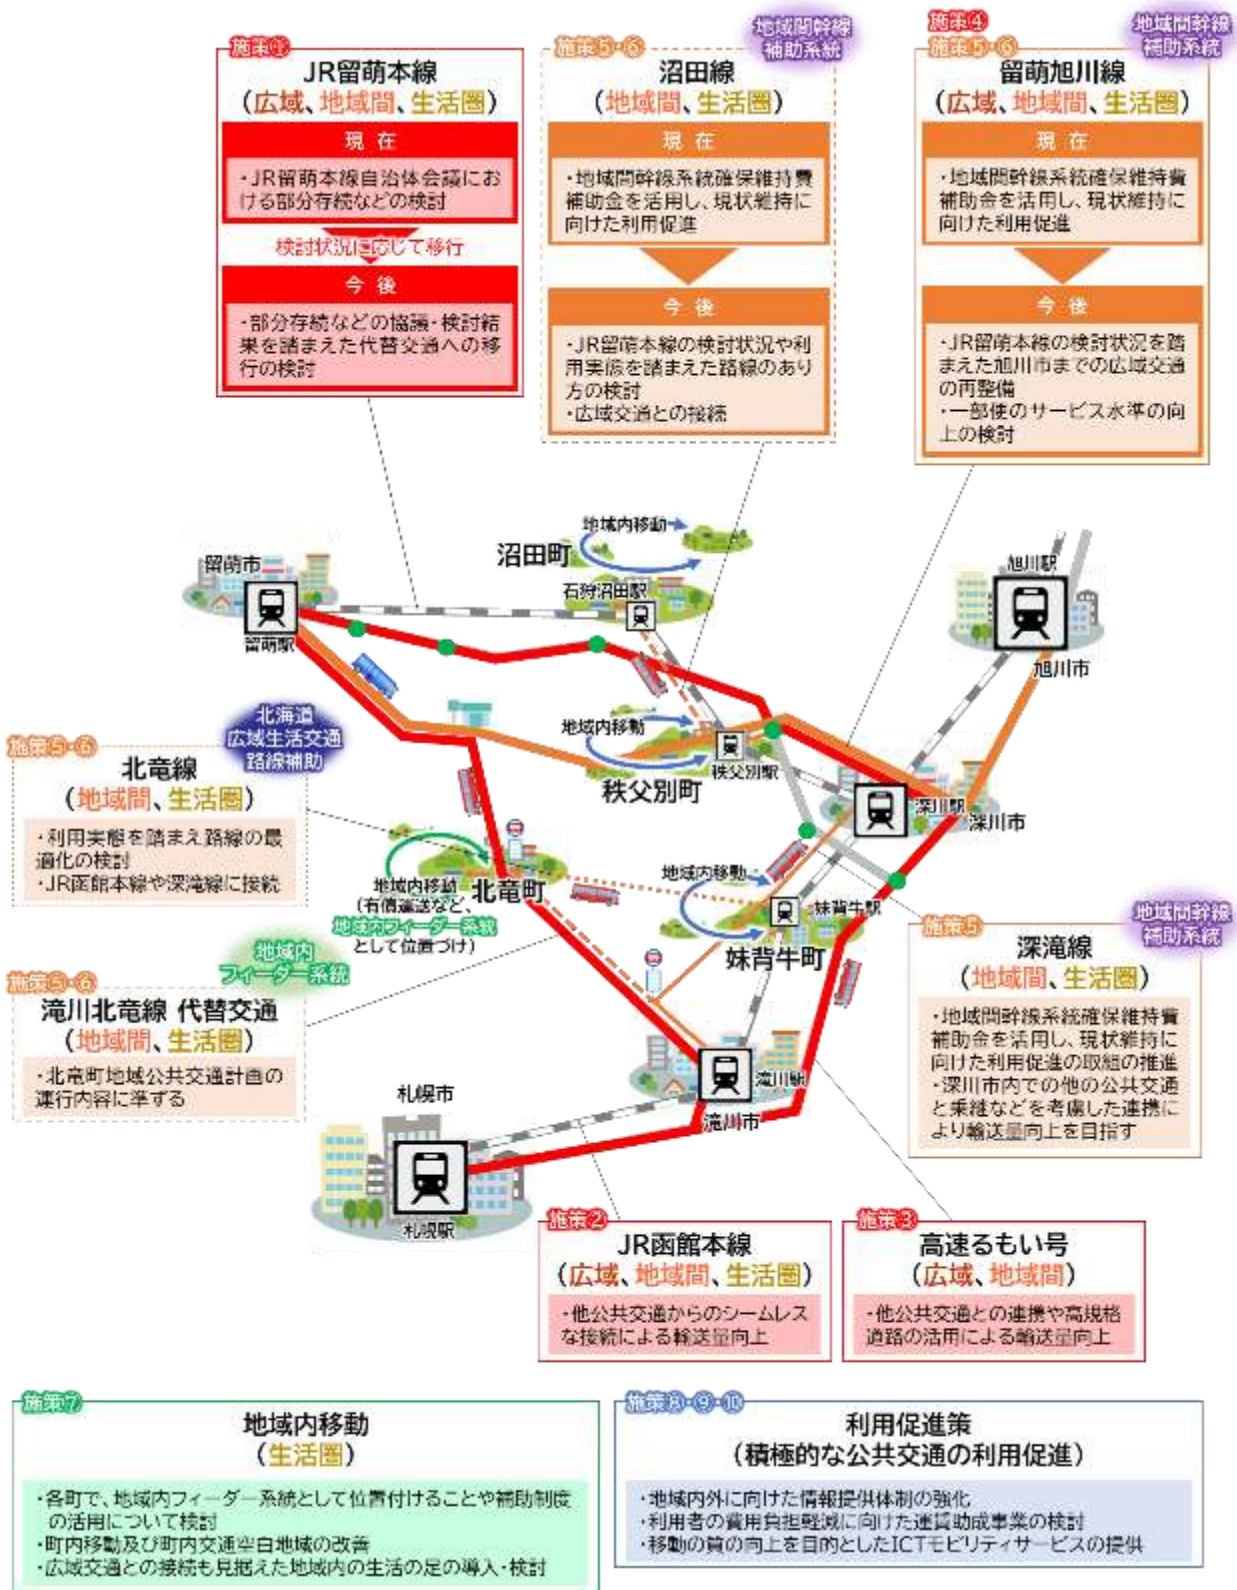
施策①
JR留萌本線
(広域、地域間、生活圏)
現在
・JR留萌本線自治体会議における部分存続などの検討
検討状況に応じて移行
今後
・部分存続などの協議・検討結果を踏まえた代替交通への移行の検討

施策⑤・⑥
地域間幹線補助系統
沼田線
(地域間、生活圏)
現在
・地域間幹線系統確保維持費補助金を活用し、現状維持に向けた利用促進
今後
・JR留萌本線の検討状況や利用実態を踏まえた路線のあり方の検討
・広域交通との接続

施策④
施策⑤・⑥
地域間幹線補助系統
留萌旭川線
(広域、地域間、生活圏)
現在
・地域間幹線系統確保維持費補助金を活用し、現状維持に向けた利用促進
今後
・JR留萌本線の検討状況を踏まえた旭川市までの広域交通の再整備
・一部便のサービス水準の向上の検討

留萌市
留萌駅
沼田町
地域内移動
石狩沼田駅
旭川駅
旭川市
地域内移動
秩父別駅
秩父別町
深川駅
深川市

施策⑤・⑥
北海道広域生活交通路線補助
北竜線
(地域間、生活圏)
・利用実態を踏まえ路線の最適化の検討
・JR函館本線や深滝線に接続

地域内移動
(有償運送など、地域内フィーダー系統として位置づけ)
北竜町
地域内移動
妹背牛駅
妹背牛町

施策⑤・⑥
地域内フィーダー系統
滝川北竜線 代替交通
(地域間、生活圏)
・北竜町地域公共交通計画の運行内容に準ずる

施策⑤
地域間幹線補助系統
深滝線
(地域間、生活圏)
・地域間幹線系統確保維持費補助金を活用し、現状維持に向けた利用促進の取組の推進
・深川市内での他の公共交通と乗継などを考慮した連携により輸送量向上を目指す

札幌市
札幌駅
滝川駅
滝川市

施策②
JR函館本線
(広域、地域間、生活圏)
・他公共交通からのシームレスな接続による輸送量向上

施策③
高速るもい号
(広域、地域間)
・他公共交通との連携や高規格道路の活用による輸送量向上

施策⑦
地域内移動
(生活圏)
・各町で、地域内フィーダー系統として位置付けることや補助制度の活用について検討
・町内移動及び町内交通空白地域の改善
・広域交通との接続も見据えた地域内の生活の足の導入・検討

施策⑧・⑨・⑩
利用促進策
(積極的な公共交通の利用促進)
・地域内外に向けた情報提供体制の強化
・利用者の費用負担軽減に向けた運賃助成事業の検討
・移動の質の向上を目的としたICTモビリティサービスの提供